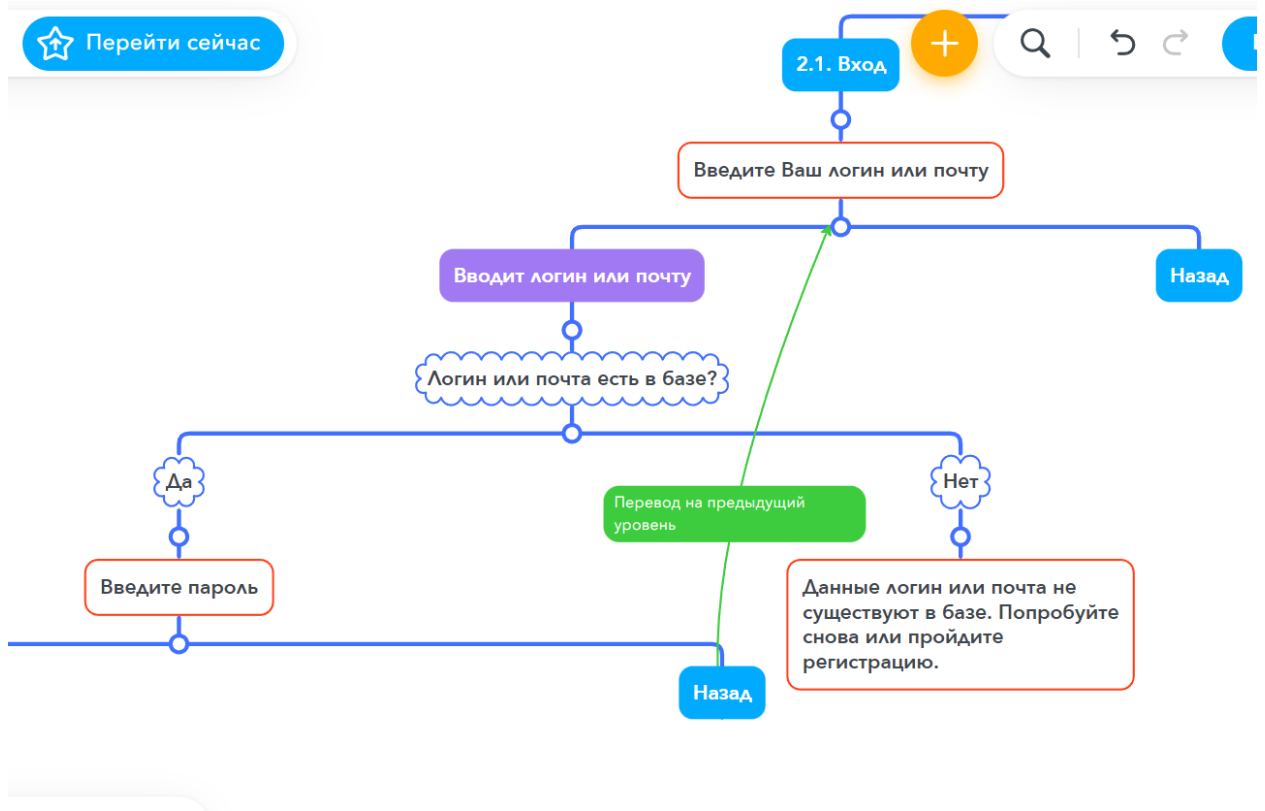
Перейти сейчас

2.1. Вход

Введите Ваш логин или почту

Вводит логин или почту

Назад

Логин или почта есть в базе?

Да

Перевод на предыдущий уровень

Нет

Введите пароль

Данные логин или почта не существуют в базе. Попробуйте снова или пройдите регистрацию.

Назад